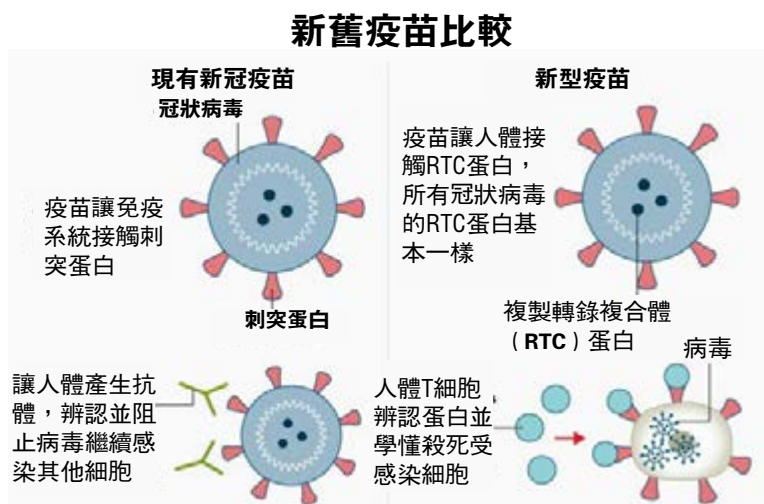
新舊疫苗比較

現有新冠疫苗

冠狀病毒

疫苗讓免疫系統接觸刺突蛋白

刺突蛋白

讓人體產生抗體，辨認並阻止病毒繼續感染其他細胞

新型疫苗

疫苗讓人體接觸RTC蛋白，所有冠狀病毒的RTC蛋白基本一樣

複製轉錄複合體（RTC）蛋白

人體T細胞辨認蛋白並學懂殺死受感染細胞

病毒